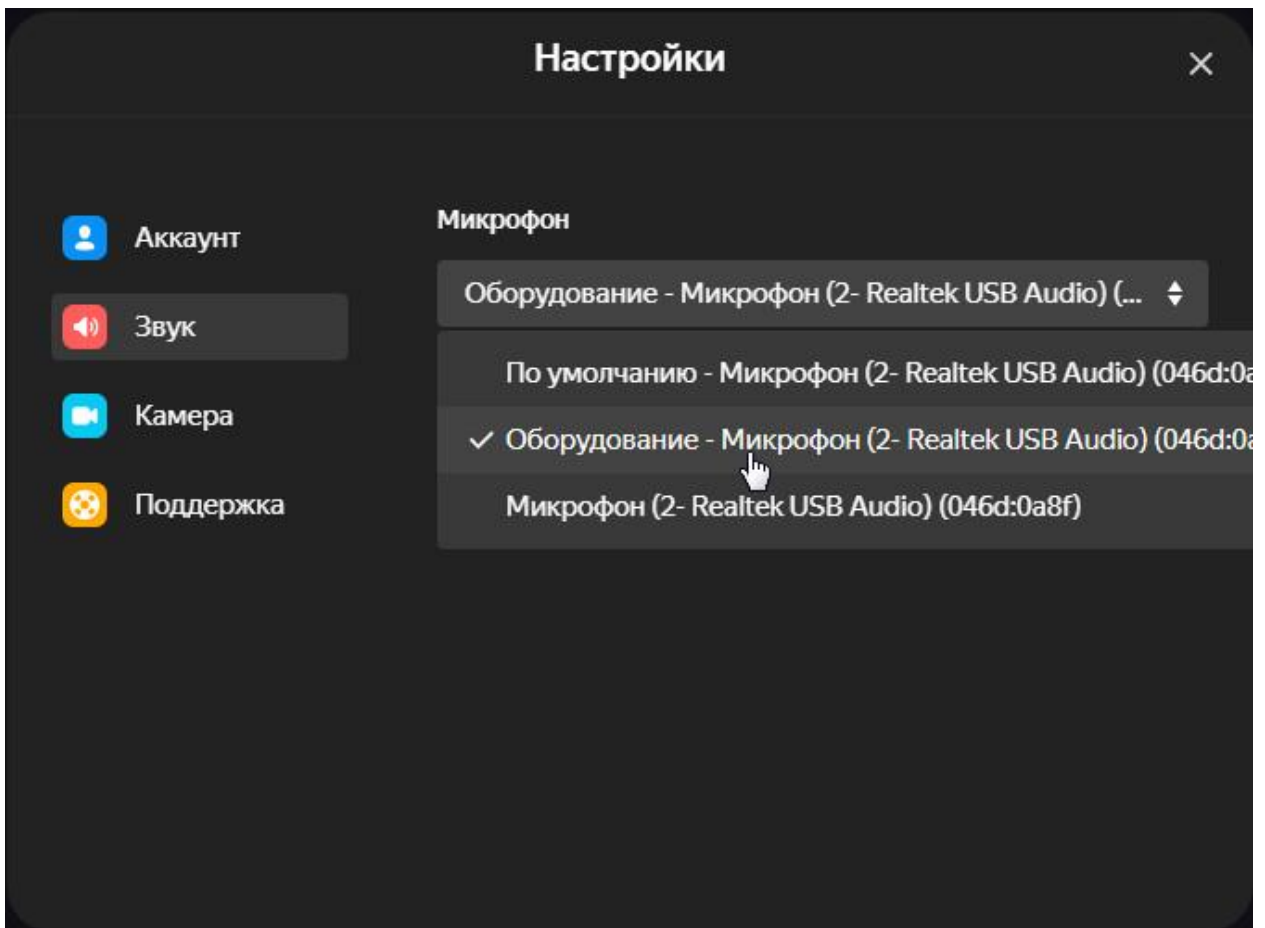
Настройки

×

Аккаунт

Звук

Камера

Поддержка

Микрофон

Оборудование - Микрофон (2- Realtek USB Audio) (...

По умолчанию - Микрофон (2- Realtek USB Audio) (046d:0a

✓ Оборудование - Микрофон (2- Realtek USB Audio) (046d:0a

Микрофон (2- Realtek USB Audio) (046d:0a8f)